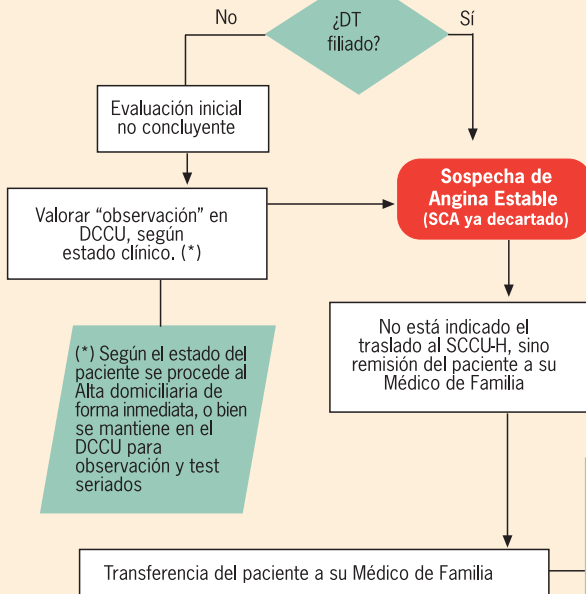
No

¿DT filiado?

Sí

Evaluación inicial no concluyente

Valorar “observación” en DCCU, según estado clínico. (*)

Sospecha de Angina Estable (SCA ya decartado)

(*) Según el estado del paciente se procede al Alta domiciliaria de forma inmediata, o bien se mantiene en el DCCU para observación y test seriados

No está indicado el traslado al SCCU-H, sino remisión del paciente a su Médico de Familia

Transferencia del paciente a su Médico de Familia